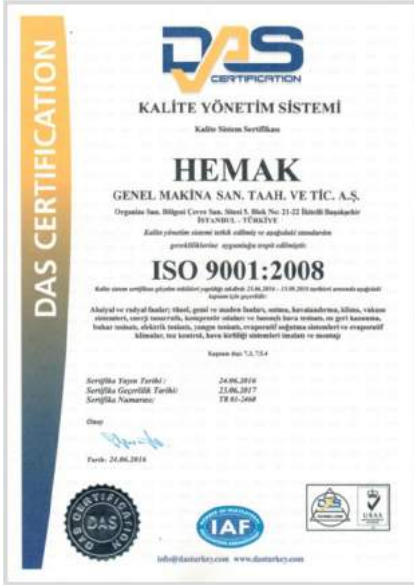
DAS CERTIFICATION

DAS
CERTIFICATION

KALİTE YÖNETİM SİSTEMİ

Kalite Sistem Sertifikası

HEMAK

GENEL MAKİNA SAN. TAAH. VE TİC. A.Ş.

Organize San. Bölgesi Çevre San. Sitesi 5. Blok No: 21-22 İkitelli Başakşehir İSTANBUL – TÜRKİYE

Kalite yönetim sistemi tetkik edilmiş ve aşağıdaki standardın gerekliliklerine uygunluğu tespit edilmiştir.

ISO 9001:2008

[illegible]

Aksiyal ve radyal fanlar; tünel, gemi ve maden fanları, aspiratörler, havalandırma, klima, vakum sistemleri, enerji tasarrufu, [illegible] ve basınçlı hava tesisatı, ısı geri kazanım, buhar tesisatı, elektrik tesisatı, yangın tesisatı, evaporatif soğutma sistemleri ve evaporatif klimalar, toz kontrol, hava kirliliği sistemleri imalatı ve montajı

Kapsam dışı: 7.3, 7.5.4

Sertifika Yayın Tarihi : 24.06.2014
Sertifika Geçerlilik Tarihi: 23.06.2017
Sertifika Numarası: TR 01-2468

Onay

Tarih: 24.06.2014

DAS CERTIFICATION

IAF

UKAS

info@dasturkey.com www.dasturkey.com